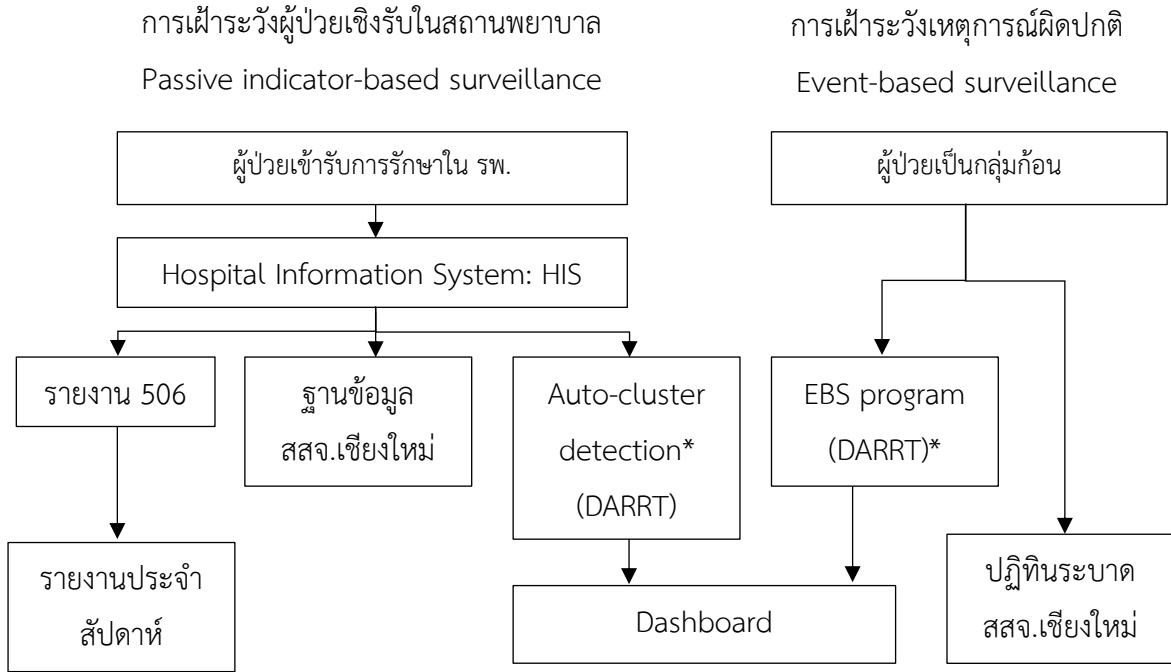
การเฝ้าระวังผู้ป่วยเชิงรับในสถานพยาบาล
Passive indicator-based surveillance

การเฝ้าระวังเหตุการณ์ผิดปกติ
Event-based surveillance

ผู้ป่วยเข้ารับการรักษาใน รพ.

Hospital Information System: HIS

รายงาน 506

ฐานข้อมูล สสจ.เชียงใหม่

Auto-cluster detection* (DARRT)

รายงานประจำสัปดาห์

ผู้ป่วยเป็นกลุ่มก้อน

EBS program (DARRT)*

ปฏิทินระบาด สสจ.เชียงใหม่

Dashboard